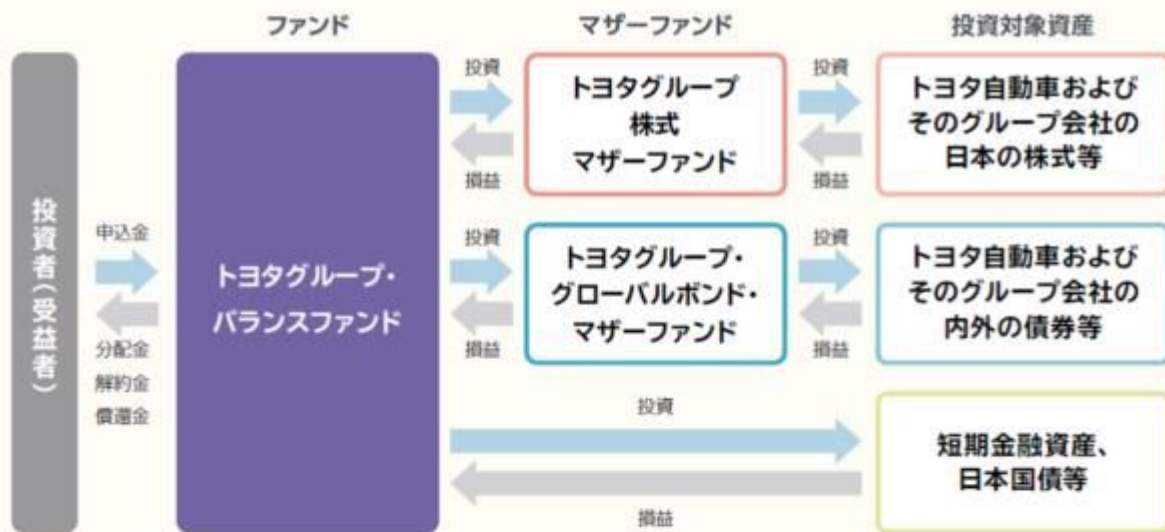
ファンド

マザーファンド

投資対象資産

投資者（受益者）

申込金

分配金
解約金
償還金

トヨタグループ・バランスファンド

投資

損益

トヨタグループ株式マザーファンド

投資

損益

トヨタ自動車およびそのグループ会社の日本の株式等

投資

損益

トヨタグループ・グローバルボンド・マザーファンド

投資

損益

トヨタ自動車およびそのグループ会社の内外の債券等

投資

損益

短期金融資産、日本国債等